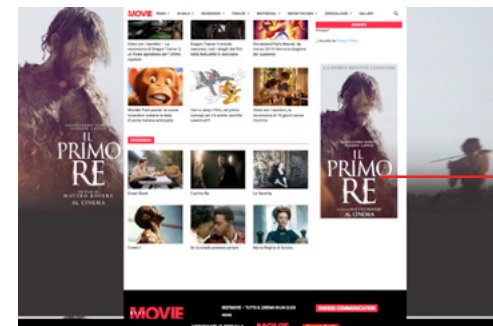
MOVIE

IL PRIMO RE

UN FILM DI MATTEO ROVERE

AL CINEMA

Video con l'Apriletti - La recensione di Dragon Trainer 3: Le Rivali agrodolce per l'ultimo capitolo

Dragon Trainer 3 trionfa nessuno, tutti i draghi del film nella featurette in esclusiva

Bloodshot/Paris Marvel: da marzo 2019 i Fandango Super per da stagione 2019/2020 pilota

Wonder Park poster: le nuove locandine animate la data di uscita italiana anticipata

Tom e Jerry il film, del lungometraggio che vedrà tra le porte Jennifer Lawrence?

Video con l'Apriletti, la recensione di 10 giorni senza mamma

RECENSIONI

Green Book

Captive Be

La Favorita

Creed II

Se la strada potesse parlare

Maria Regina di Scozia

IL PRIMO RE

AL CINEMA

MOVIE

RESTANDO - TUTTO IL CINEMA IN UN SOLO SITO

MOVIE